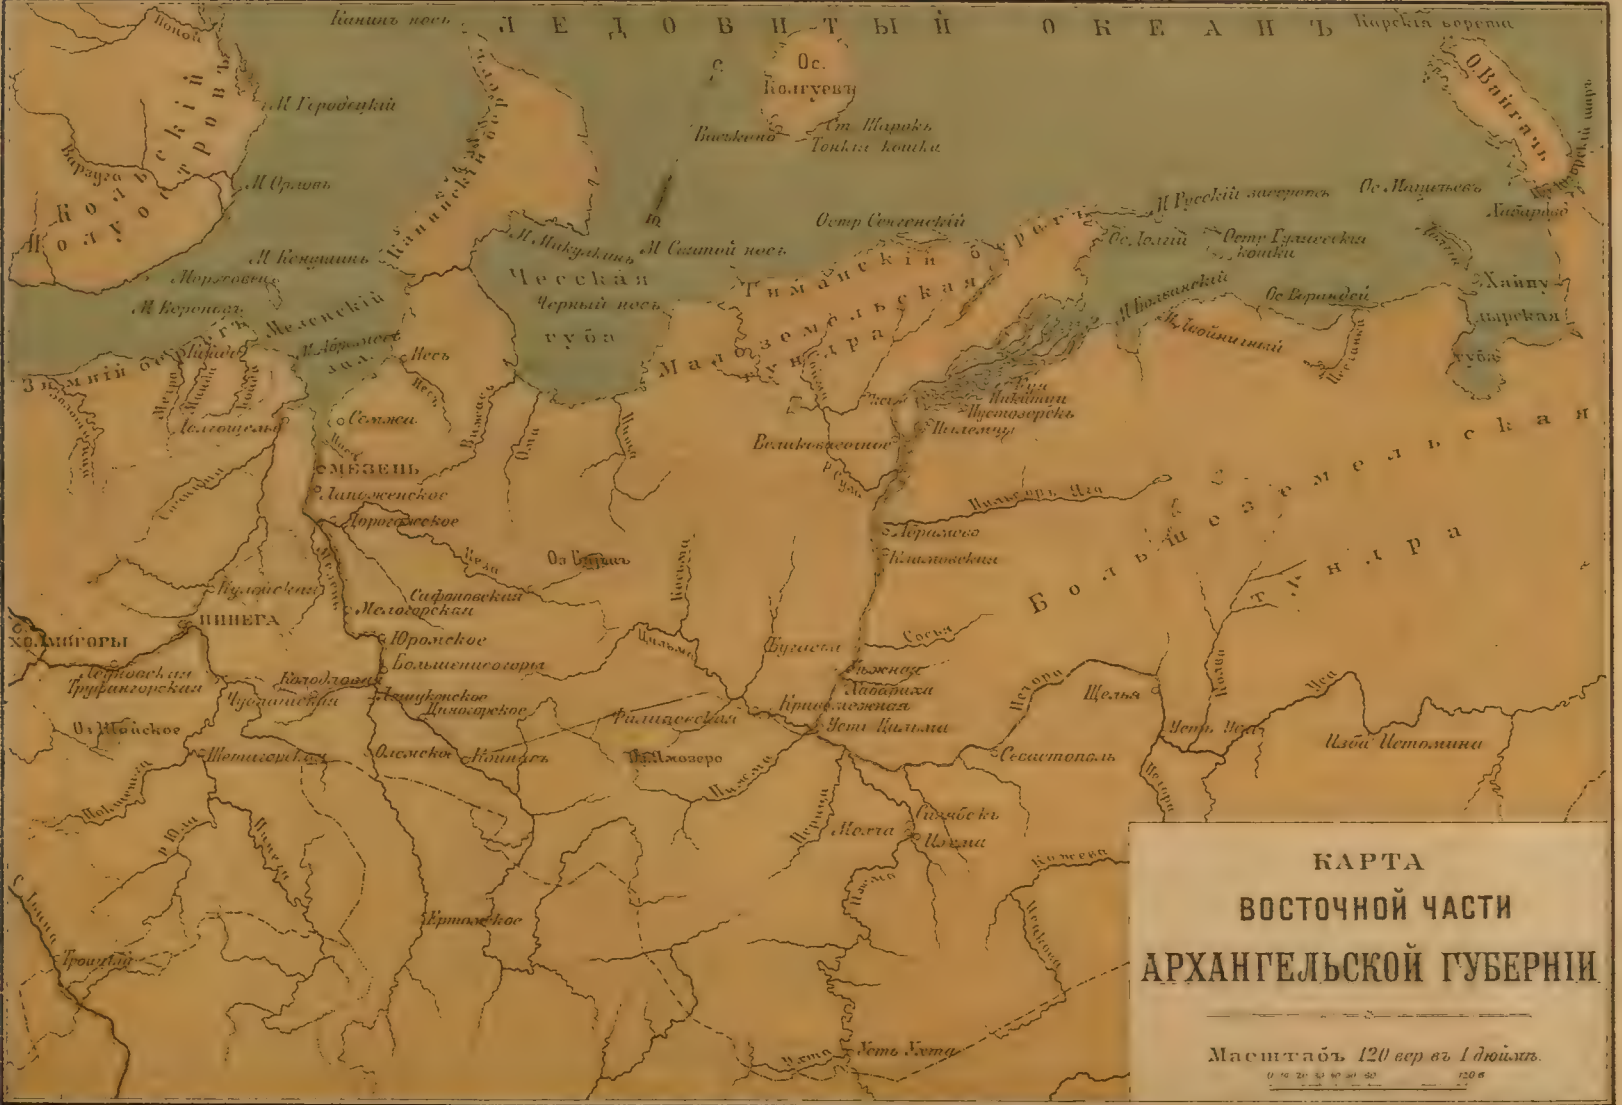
ЛЕДОВИТЫЙ ОКЕАНЪ

Канинъ носъ

Карскія ворота

Ос. Колгуевъ

Ст. Шарокъ

Тонкія кошки

Васькино

О. Вайгачъ

Кольскій полуостровъ

М. Городецкій

М. Орловъ

Канинская

М. Конушинъ

Моржовецъ

М. Воронавъ

Зимній берегъ

М. Микулкинъ

М. Святой носъ

Чесская губа

Черный носъ

Остр Сенгейскій

Тиманскій берегъ

Малоземельская тундра

М. Русскій заворотъ

Ос. Долгій

Остр Гуляевскія кошки

Ос. Матвѣевъ

Хабарово

Хайпудырская губа

М. Болванскій

Ос. Варандей

М. Лайбинный

Пустозерскъ

Пижма

Великовисочное

Мезень

Семжа

Несь

Лампоженское

Дорогорское

Койнасъ

Конушинъ

Лелгоцема

Большеземельская тундра

Ерамисо

Климовская

Пинега

Холмогоры

Сафоновская

Мелогорская

Юромское

Большенисогоры

Колодлова

Усть Цильма

Бугаево

Бѣжная

Лабариха

Усть Уса

Изба Истомина

Щелья

Севастополь

Фильцовская

Пижма

Ижма

Мохча

Сизябскъ

Ертомское

Троицкая

Усть Ухта

Олемское

Шотогорская

Карпогорская

Чуласская

Цильма

Сосва

Печора

Уса

Ухта

КАРТА
ВОСТОЧНОЙ ЧАСТИ
АРХАНГЕЛЬСКОЙ ГУБЕРНІИ

Масштабъ 120 вер. въ 1 дюймѣ.